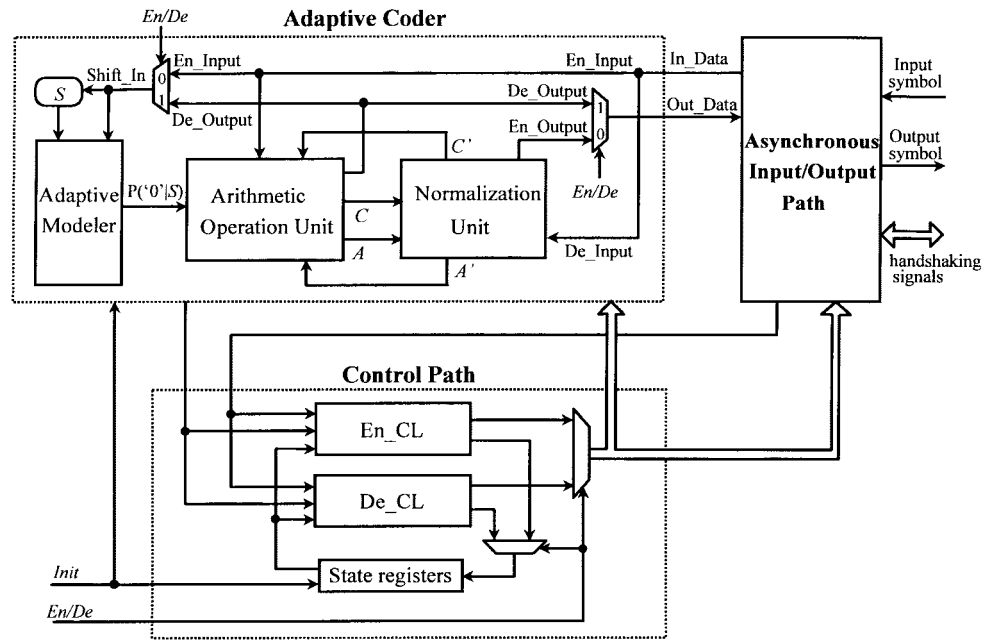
En/De

Adaptive Coder

Shift_In

En_Input

0

1

De_Output

En_Input

In_Data

$S$

De_Output

1

0

Out_Data

En_Output

Input symbol

Output symbol

$C'$

Adaptive Modeler

P('0'|$S$)

Arithmetic Operation Unit

$C$

Normalization Unit

En/De

Asynchronous Input/Output Path

$A$

De_Input

$A'$

handshaking signals

Control Path

En_CL

De_CL

Init

State registers

En/De